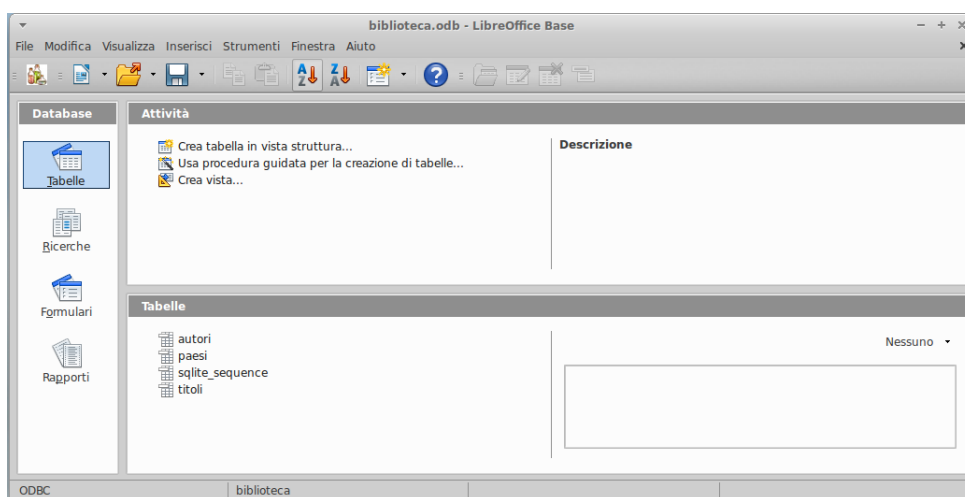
biblioteca.odb - LibreOffice Base

File Modifica Visualizza Inserisci Strumenti Finestra Aiuto

Database

Tabelle

Ricerche

Formulari

Rapporti

Attività

Crea tabella in vista struttura...
Usa procedura guidata per la creazione di tabelle...
Crea vista...

Descrizione

Tabelle

autori
paesi
sqlite_sequence
titoli

Nessuno

ODBC | biblioteca